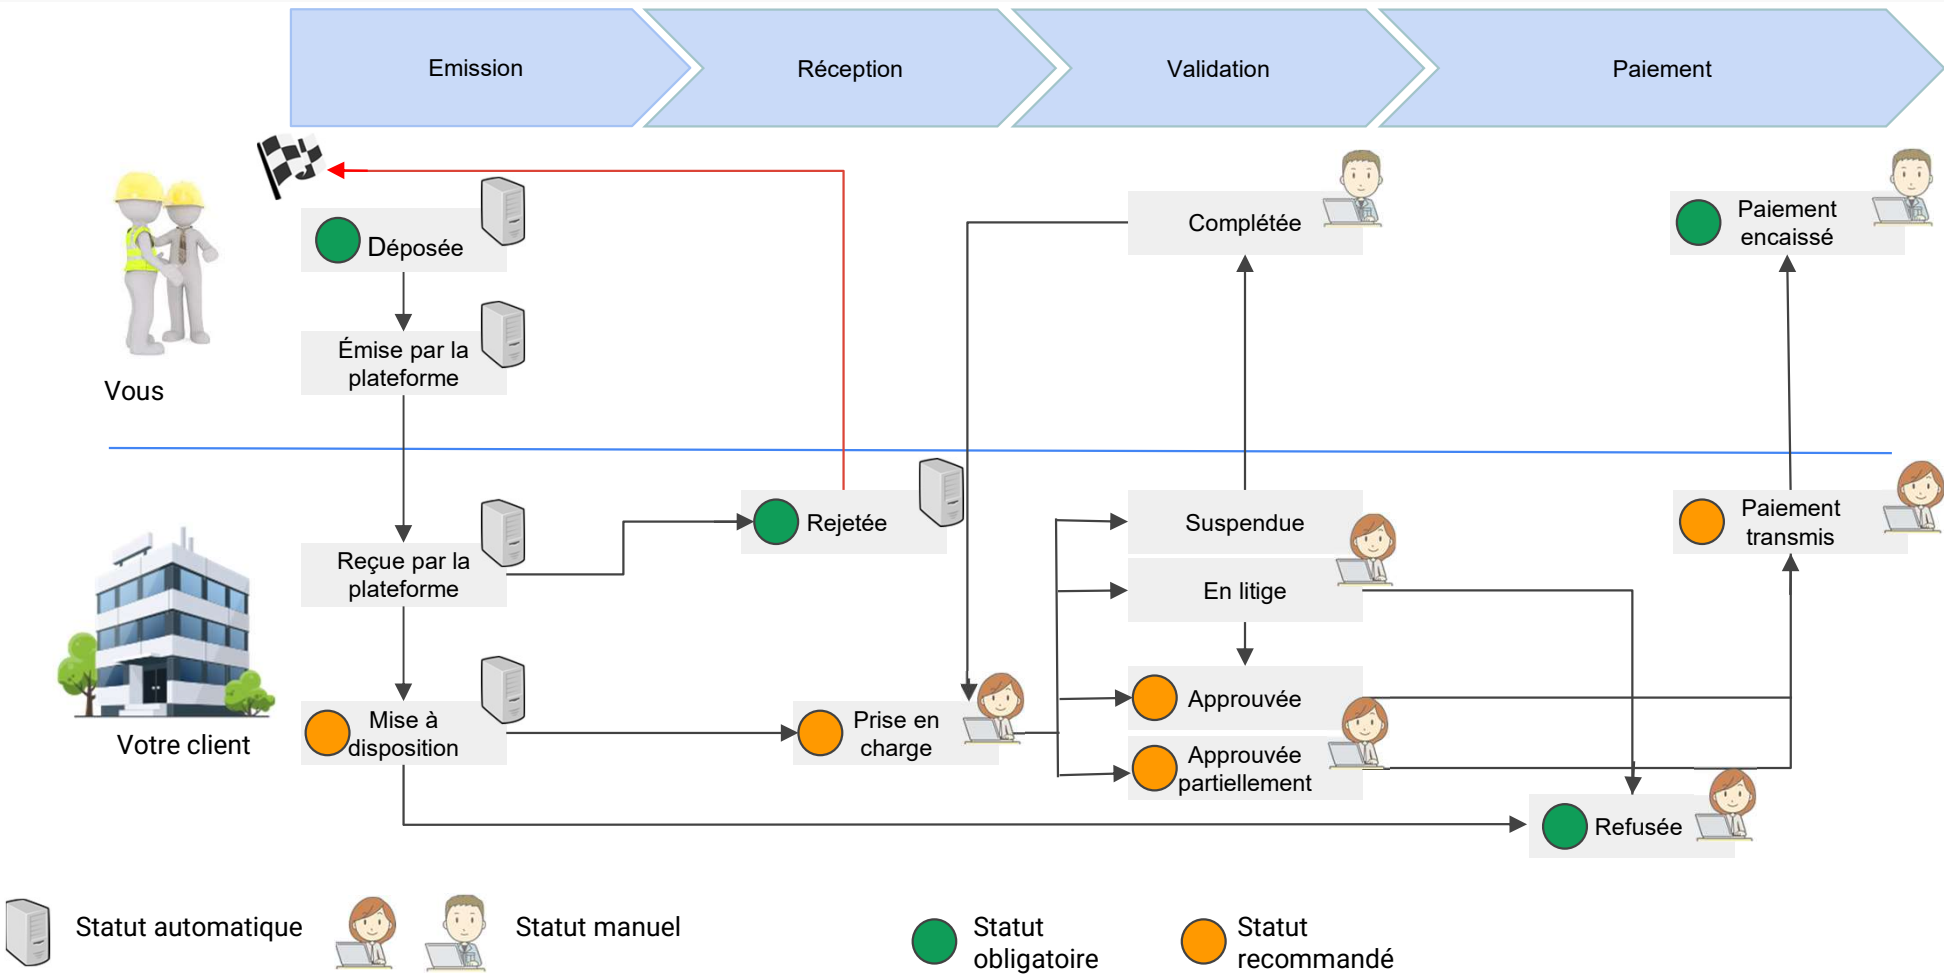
Emission

Réception

Validation

Paiement

Vous

Déposée

Émise par la plateforme

Complétée

Paiement encaissé

Votre client

Reçue par la plateforme

Rejetée

Suspendue

En litige

Paiement transmis

Approuvée

Approuvée partiellement

Mise à disposition

Prise en charge

Refusée

Statut automatique

Statut manuel

Statut obligatoire

Statut recommandé